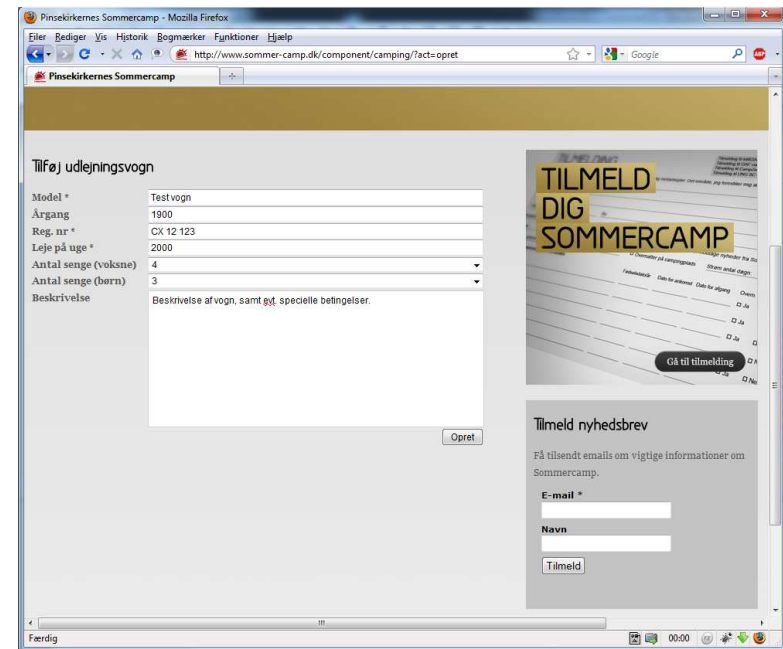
Pinsekirkernes Sommercamp - Mozilla Firefox

Filer Rediger Vis Historik Bogmærker Funktioner Hjælp

http://www.sommer-camp.dk/component/camping/?act=opret

Google

Pinsekirkernes Sommercamp

Tilføj udlejningsvogn

| | |
|---|---|
| Model * | Test vogn |
| Årgang | 1900 |
| Reg. nr * | CX 12 123 |
| Leje på uge * | 2000 |
| Antal senge (voksne) | 4 |
| Antal senge (børn) | 3 |
| Beskrivelse | Beskrivelse af vogn, samt evt. specielle betingelser. |

Opret

TILMELD DIG SOMMERCAMP

Gå til tilmelding

Tilmeld nyhedsbrev

Få tilsendt emails om vigtige informationer om Sommercamp.

E-mail *

Navn

Tilmeld

Færdig

00:00